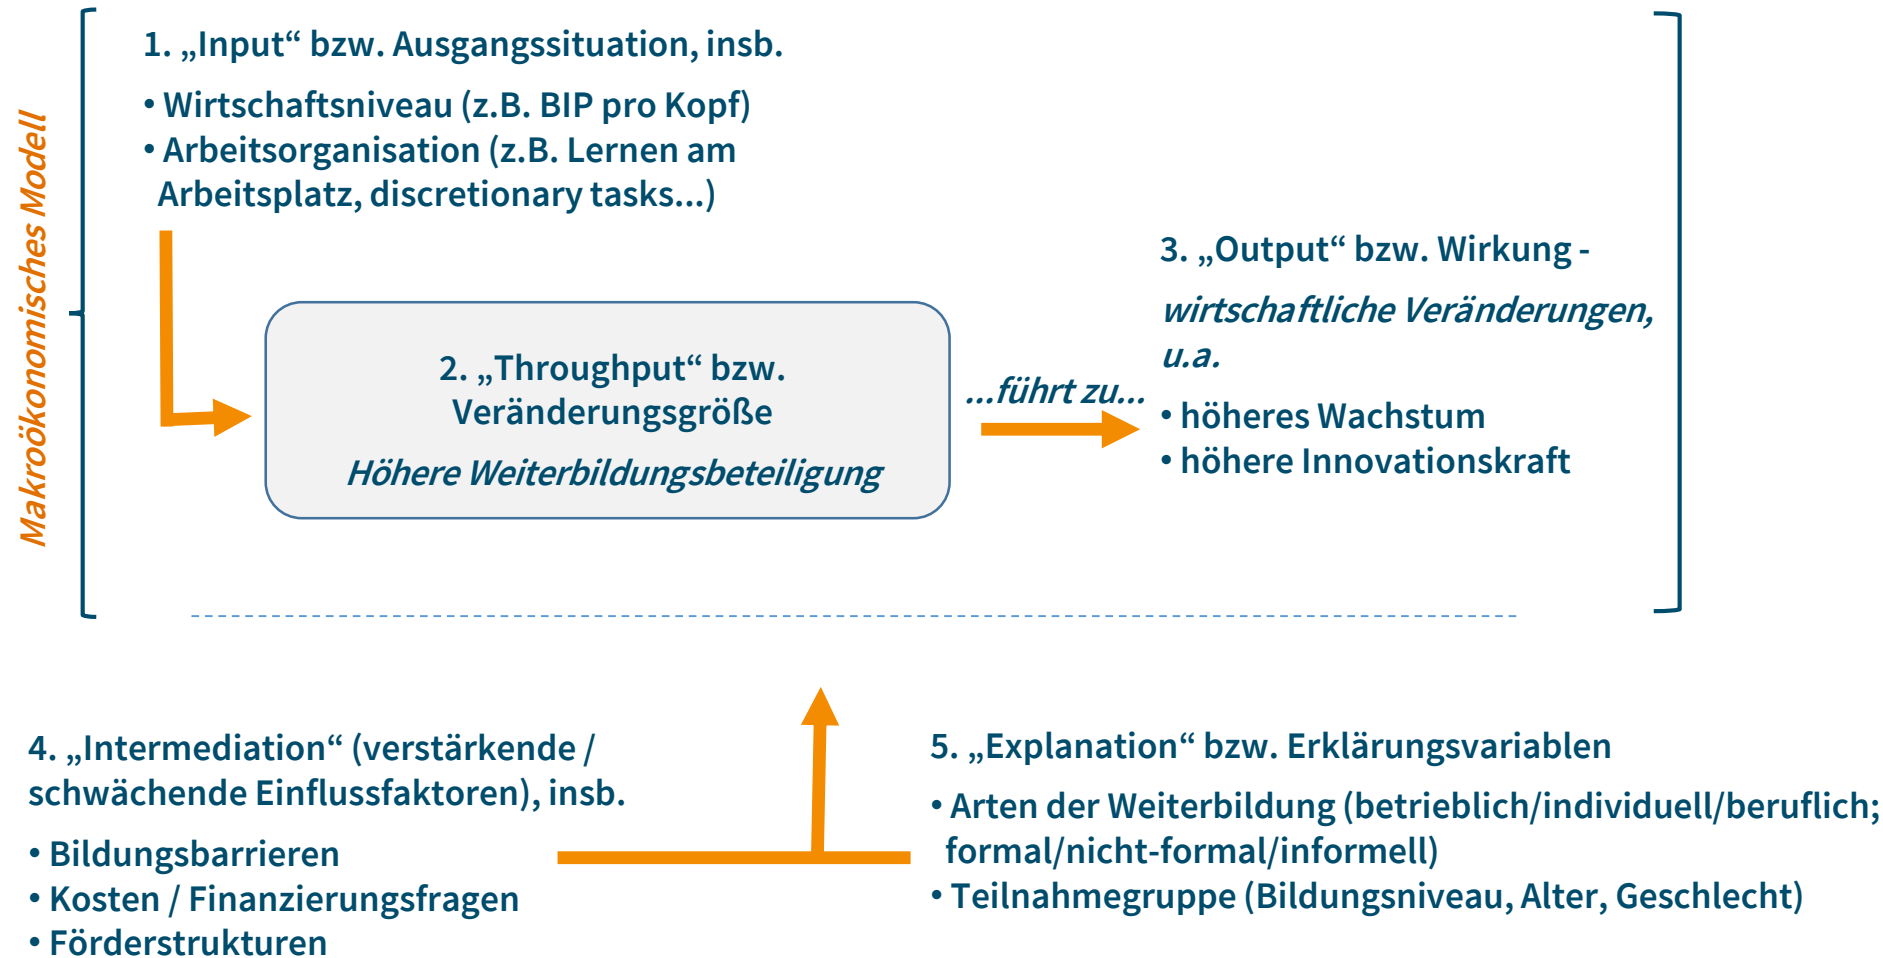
Makroökonomisches Modell

1. „Input“ bzw. Ausgangssituation, insb.

• Wirtschaftsniveau (z.B. BIP pro Kopf)
• Arbeitsorganisation (z.B. Lernen am Arbeitsplatz, discretionary tasks...)

2. „Throughput“ bzw. Veränderungsgröße

Höhere Weiterbildungsbeteiligung

...führt zu...

3. „Output“ bzw. Wirkung -

wirtschaftliche Veränderungen, u.a.

• höheres Wachstum
• höhere Innovationskraft

4. „Intermediation“ (verstärkende / schwächende Einflussfaktoren), insb.

• Bildungsbarrieren
• Kosten / Finanzierungsfragen
• Förderstrukturen

5. „Explanation“ bzw. Erklärungsvariablen

• Arten der Weiterbildung (betrieblich/individuell/beruflich; formal/nicht-formal/informell)
• Teilnahmegruppe (Bildungsniveau, Alter, Geschlecht)